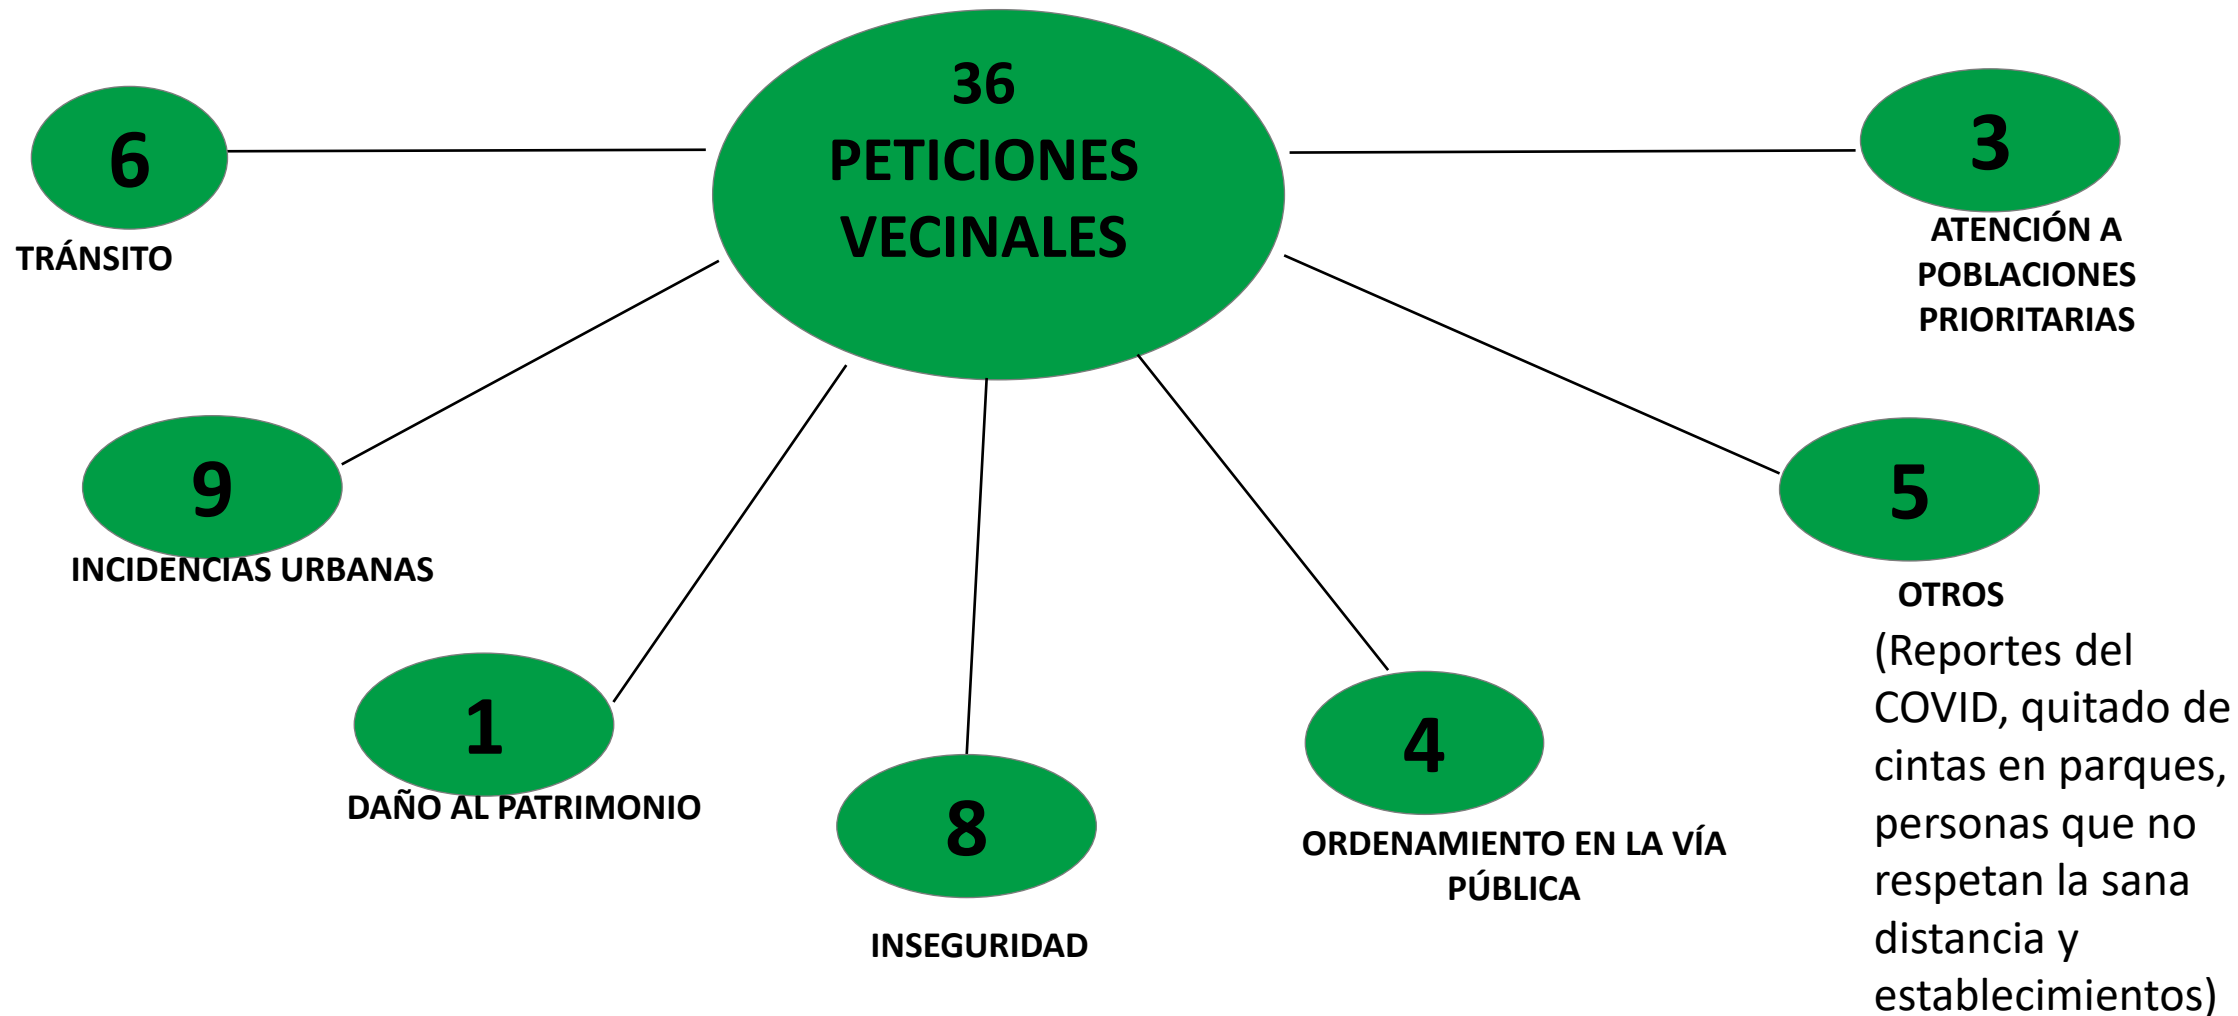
36
PETICIONES
VECINALES

6
TRÁNSITO

3
ATENCIÓN A POBLACIONES PRIORITARIAS

9
INCIDENCIAS URBANAS

5
OTROS
(Reportes del COVID, quitado de cintas en parques, personas que no respetan la sana distancia y establecimientos)

1
DAÑO AL PATRIMONIO

8
INSEGURIDAD

4
ORDENAMIENTO EN LA VÍA PÚBLICA